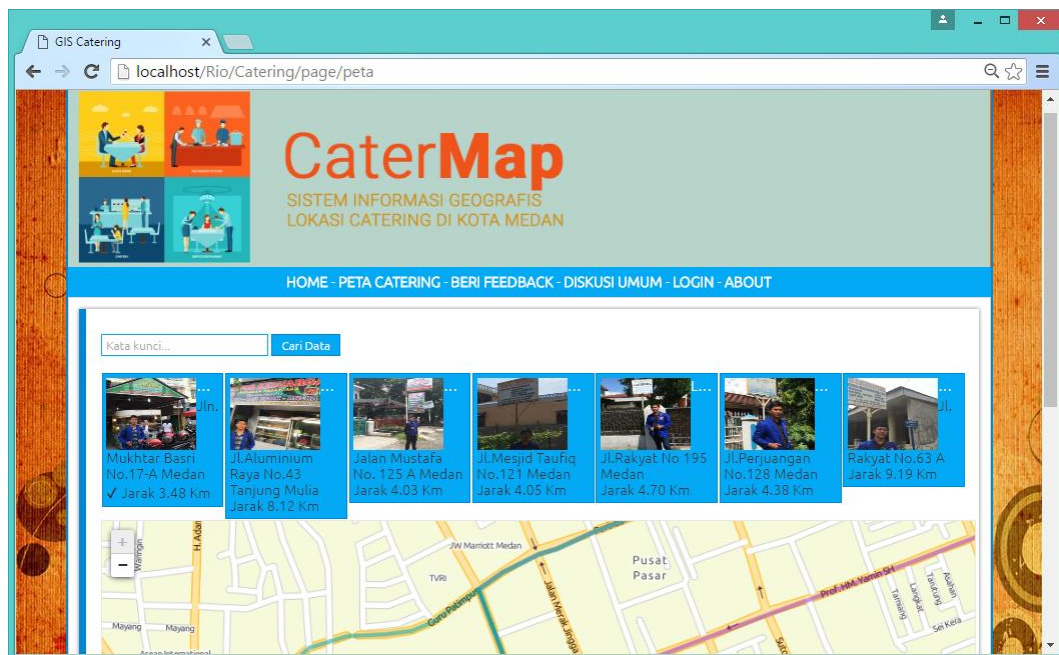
GIS Catering

localhost/Rio/Catering/page/peta

CaterMap
SISTEM INFORMASI GEOGRAFIS LOKASI CATERING DI KOTA MEDAN

HOME - PETA CATERING - BERI FEEDBACK - DISKUSI UMUM - LOGIN - ABOUT

Kata kunci...
Cari Data

... Jln. Mukhtar Basri No.17-A Medan ✓ Jarak 3.48 Km

... Jl.Aluminium Raya No.43 Tanjung Mulia Jarak 8.12 Km

... Jalan Mustafa No. 125 A Medan Jarak 4.03 Km

... Jl.Mesjid Taufiq No.121 Medan Jarak 4.05 Km

... Jl.Rakyat No 195 Medan Jarak 4.70 Km

... Jl.Perjuangan No.128 Medan Jarak 4.38 Km

... Jl. Rakyat No.63 A Jarak 9.19 Km

+
−
Waringin
H. Adam
JW Marriott Medan
TVRI
Jalan Merak Jingga
Pusat Pasar
Prof. HM. Yamin SH
Tamiang
Langkat
Tanjung
Asahan
Guru Patimpus
Mayang
Mayang
Sei Kera
Sutomo
Asean International
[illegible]